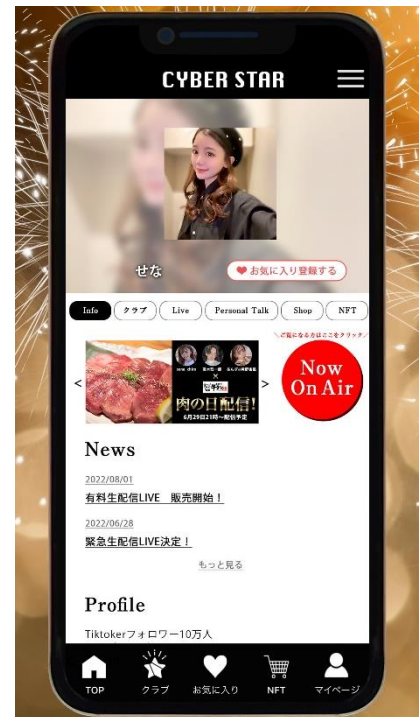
CYBER STAR

せな

お気に入り登録する

Info
クラブ
Live
Personal Talk
Shop
NFT

ご視聴になる方はここをクリック

<

肉の日配信!

6月29日21時〜配信予定

>

Now On Air

News

2022/08/01

有料生配信LIVE　販売開始！

2022/06/28

緊急生配信LIVE決定！

もっと見る

Profile

Tiktokerフォロワー10万人

TOP
クラブ
お気に入り
NFT
マイページ